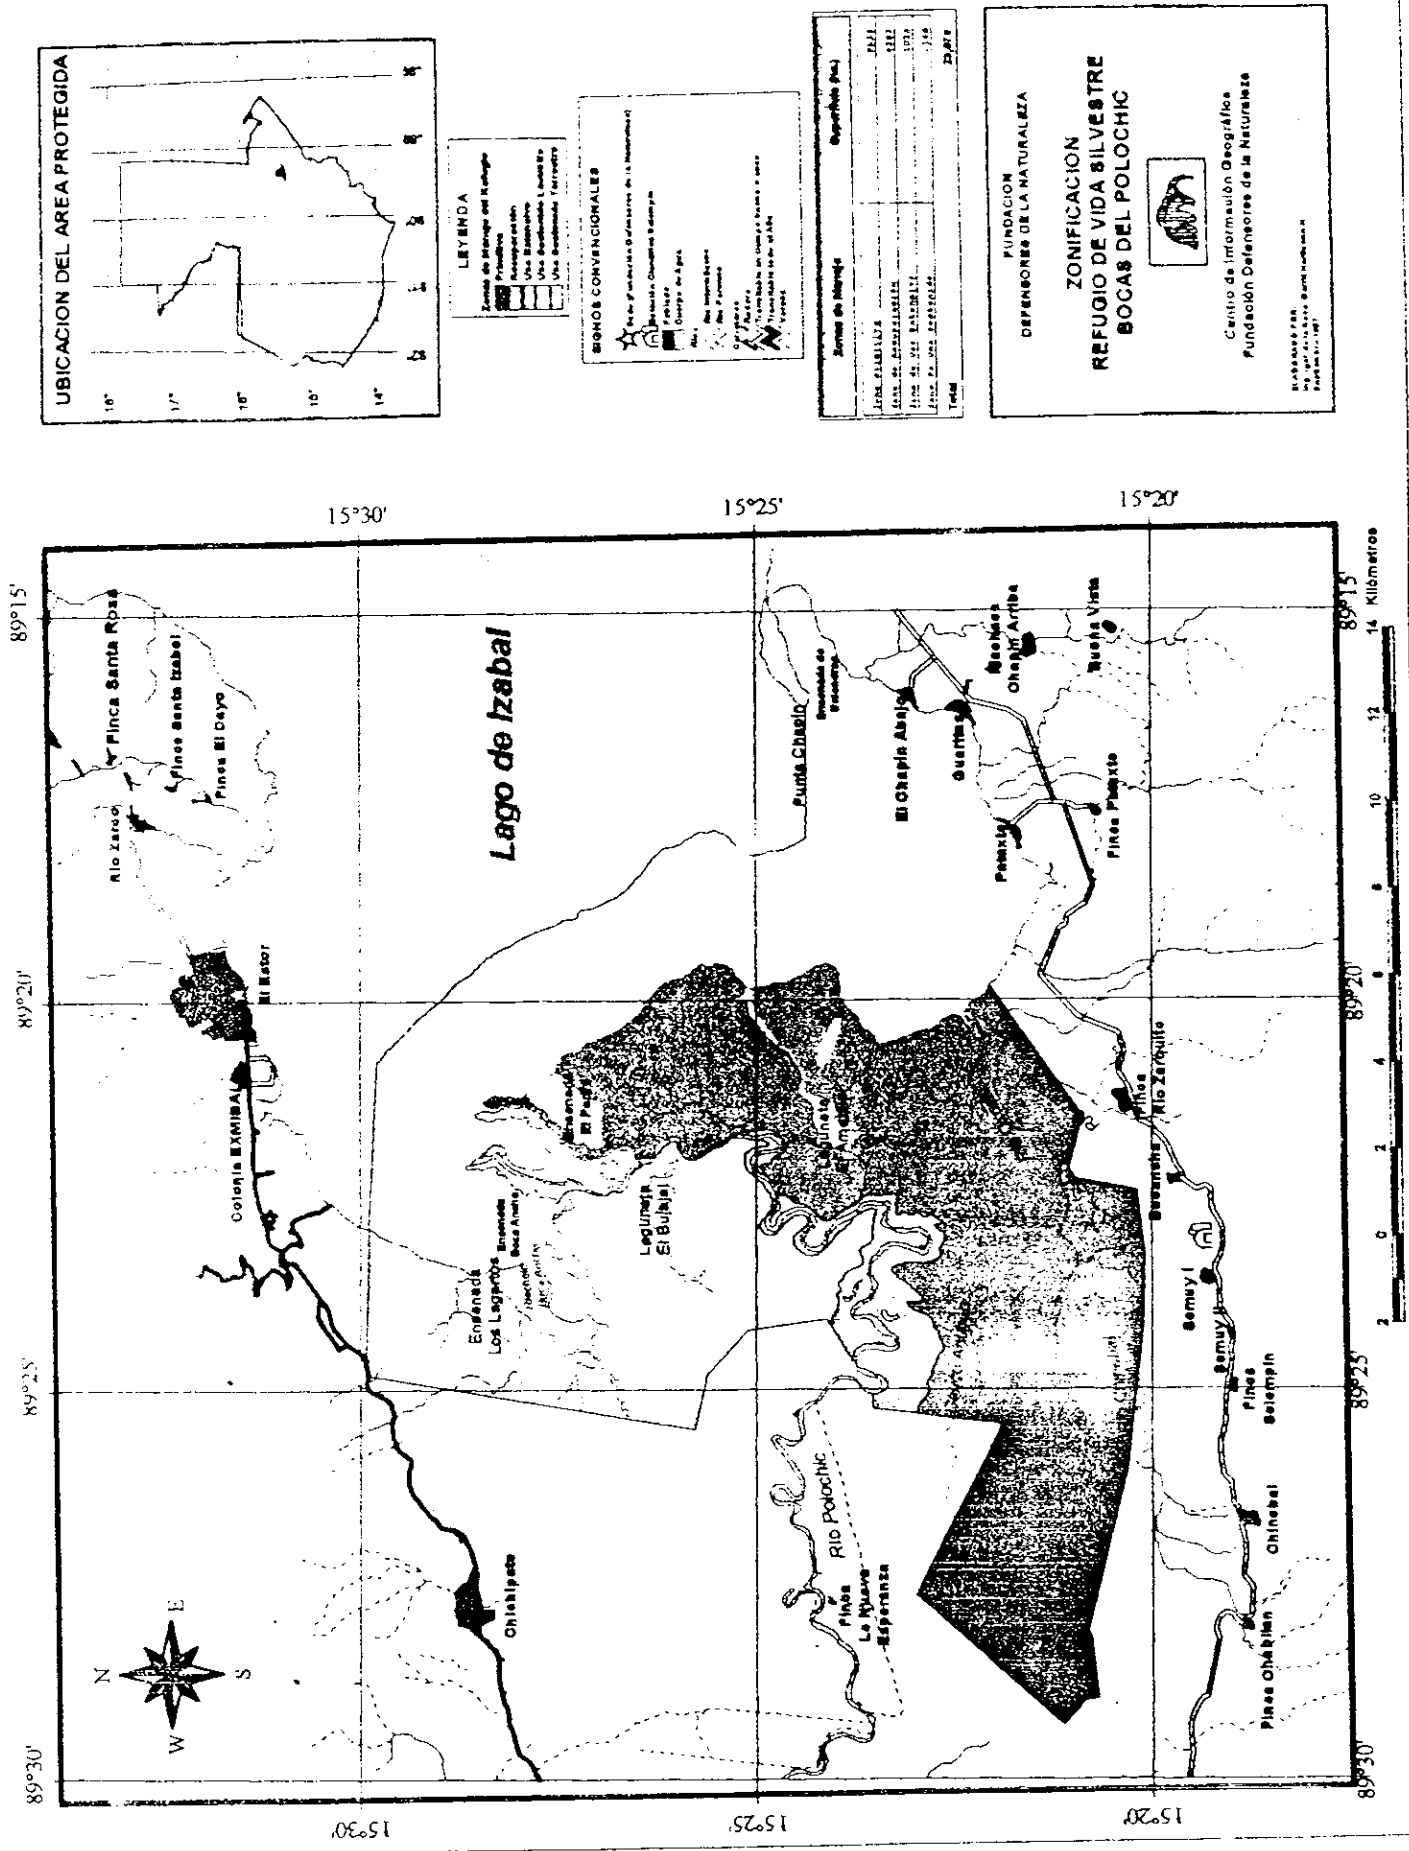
UBICACION DEL AREA PROTEGIDA

LEYENDA
Zonas de Manejo del Refugio
Primitivo
Recuperación
Uso Sostenible
Uso Sostenible Lacustre
Uso Sostenible Terrestre

SIGNOS CONVENCIONALES
Sede (Fundación Defensores de la Naturaleza)
Estación Científica Selempim
Poblado
Cuerpo de Agua
Rios
Rio Intermitente
Rio Permanente
Carretera
Puntos
Transitable en Época de Verano
Transitable todo el Año
Veredas

| Zonas de Manejo | Superficie (ha.) |
|---|---|
| Zona Primitiva | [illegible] |
| Zona de Recuperación | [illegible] |
| Zona de Uso Sostenible | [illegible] |
| Zona de Uso Sostenible | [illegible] |
| Total | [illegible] |

FUNDACION DEFENSORES DE LA NATURALEZA

ZONIFICACION
REFUGIO DE VIDA SILVESTRE
BOCAS DEL POLOCHIC

Centro de Información Geográfica
Fundación Defensores de la Naturaleza

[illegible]

15°30'
15°25'
15°20'
89°15'
89°20'
89°25'
89°30'

N
E
S
W

Lago de Izabal
Finca Santa Rosa
Finca Santa Izabel
Finca El Dayo
Rio Zarco
El Estor
Colonia EXMIBAL
Chichipate
Ensenada Los Lagartos
Ensenada Boca Ancha
Laguneta El Bujajal
Ensenada El Padre
Laguneta El Amatillo
Punta Chapin
Ensenada de Buenavista
El Chapin Abajo
Guaritas
Chapin Arriba
Buena Vista
Pataxte
Finca Pataxte
Finca Rio Zarquito
Buenavista
Semuy I
Semuy II
Finca Selempim
Chinebal
Finca Chabilan
Rio Polochic
Finca La Nueva Esperanza
2 0 2 4 6 8 10 12 14 Kilómetros